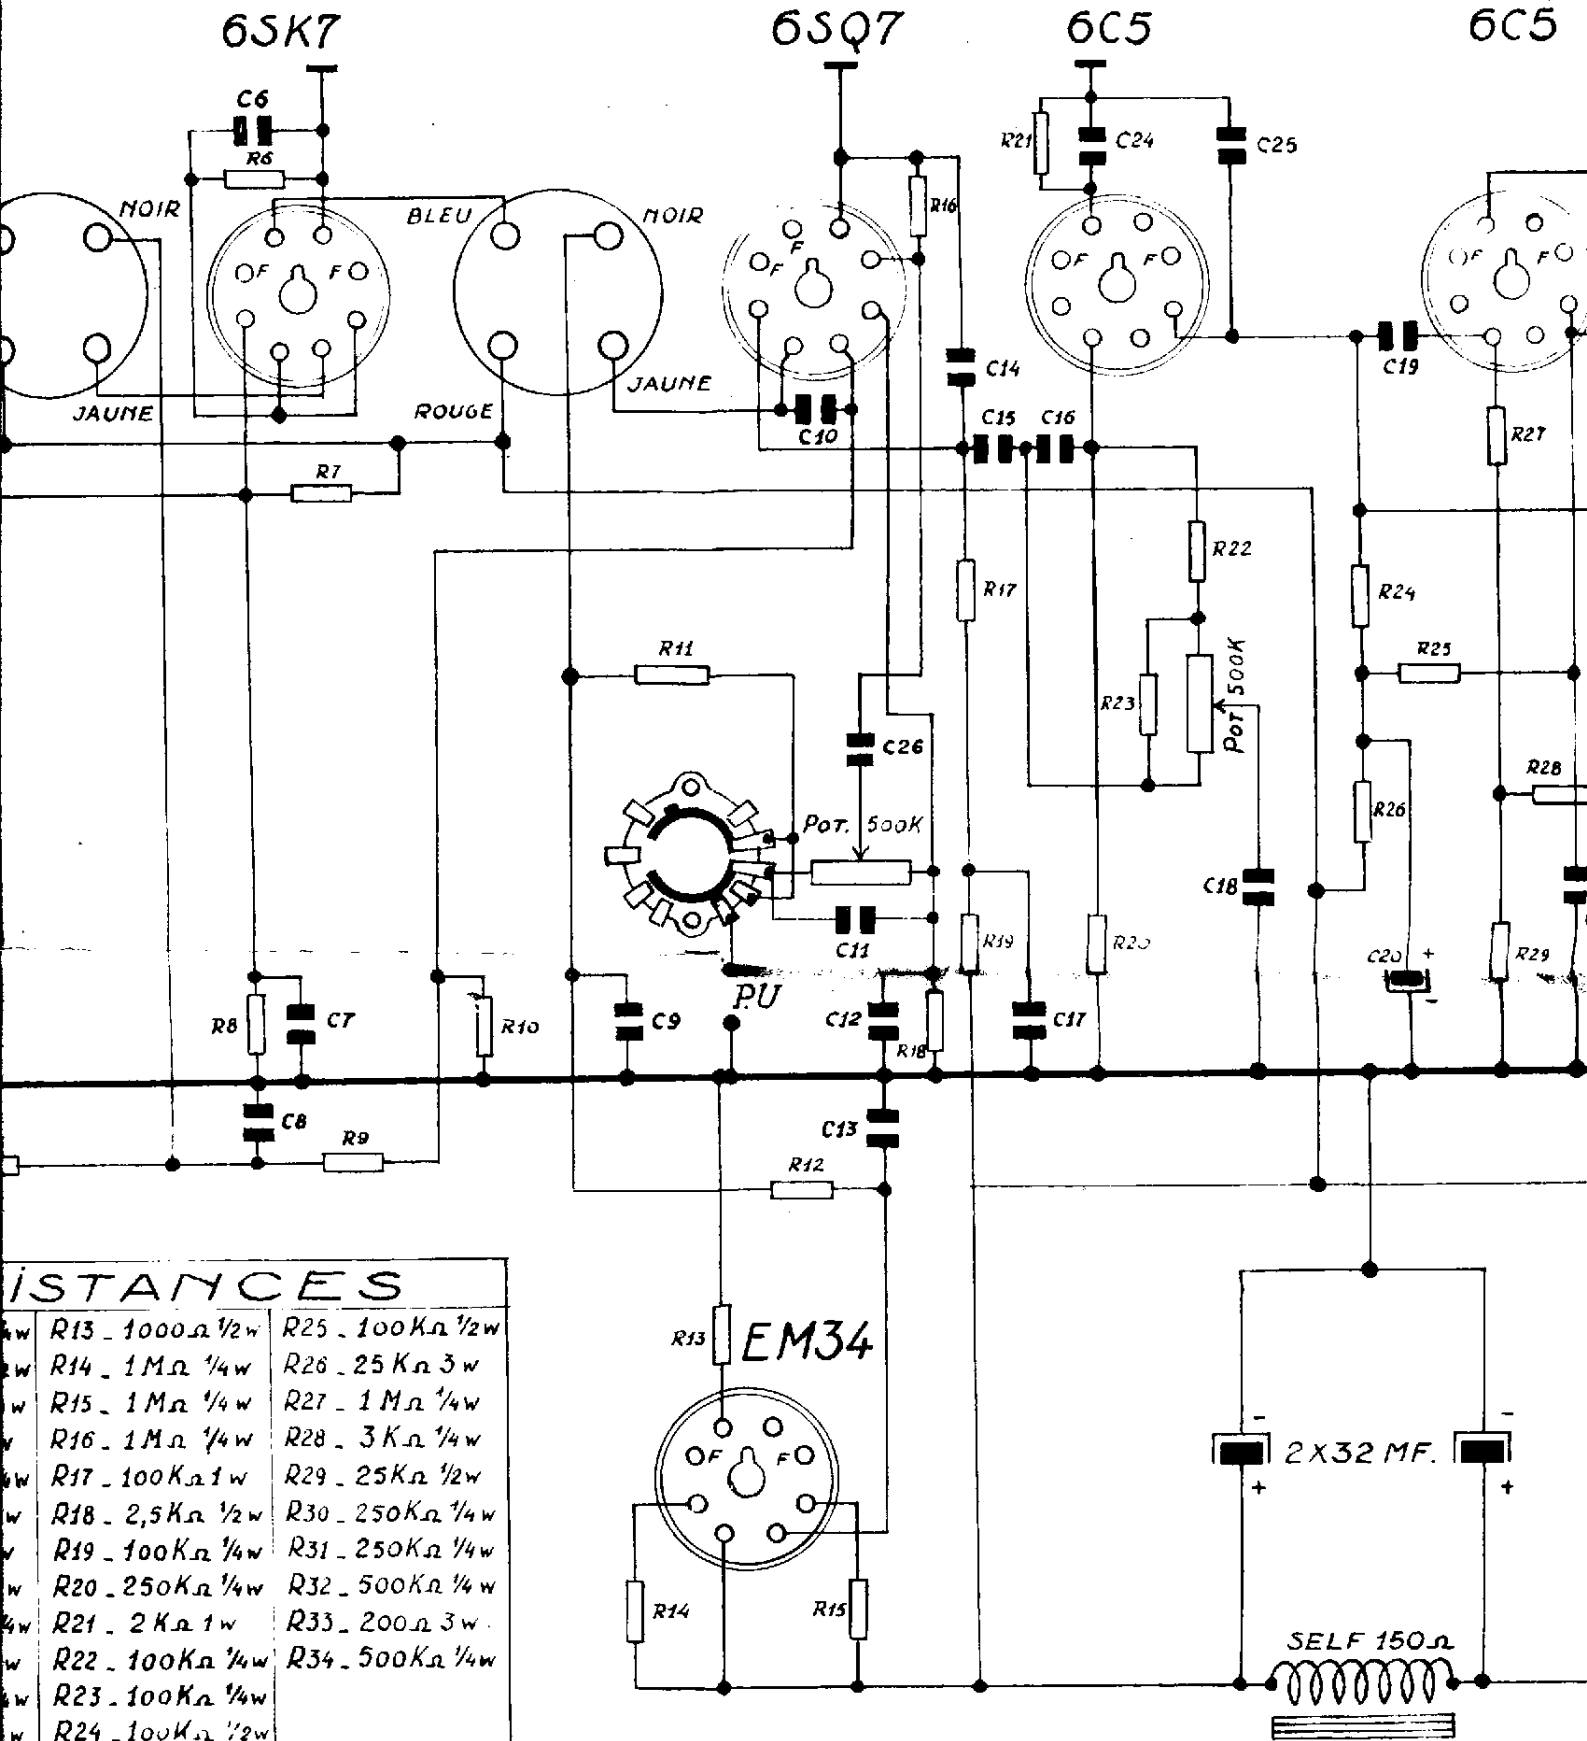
6SK7

6SQ7

6C5

6C5

C6
R6
NOIR
BLEU
NOIR
F
F
F
F
F
F
F
F
F
F
JAUNE
ROUGE
JAUNE
R16
R21
C24
C25
C14
C19
C15
C16
C10
R27
R7
R22
R17
R24
R11
R25
R23
POT 500K
C26
POT. 500K
R28
R26
C18
C11
R19
R20
C20
+
-
R29
PU
R8
C7
R10
C9
C12
C17
R18
C8
R9
C13
R12

ISTANCES

| R13 _ 1000Ω ½w | R25 _ 100KΩ ½w |
|---|---|
| R14 _ 1MΩ ¼w | R26 _ 25 KΩ 3w |
| R15 _ 1MΩ ¼w | R27 _ 1 MΩ ¼w |
| R16 _ 1MΩ ¼w | R28 _ 3KΩ ¼w |
| R17 _ 100KΩ 1w | R29 _ 25KΩ ½w |
| R18 _ 2,5KΩ ½w | R30 _ 250KΩ ¼w |
| R19 _ 100KΩ ¼w | R31 _ 250KΩ ¼w |
| R20 _ 250KΩ ¼w | R32 _ 500KΩ ¼w |
| R21 _ 2KΩ 1w | R33 _ 200Ω 3w |
| R22 _ 100KΩ ¼w | R34 _ 500KΩ ¼w |
| R23 _ 100KΩ ¼w | |
| R24 _ 100KΩ ½w | |

R13
EM34
F
F
R14
R15
-
2X32 MF.
-
+
+
SELF 150Ω